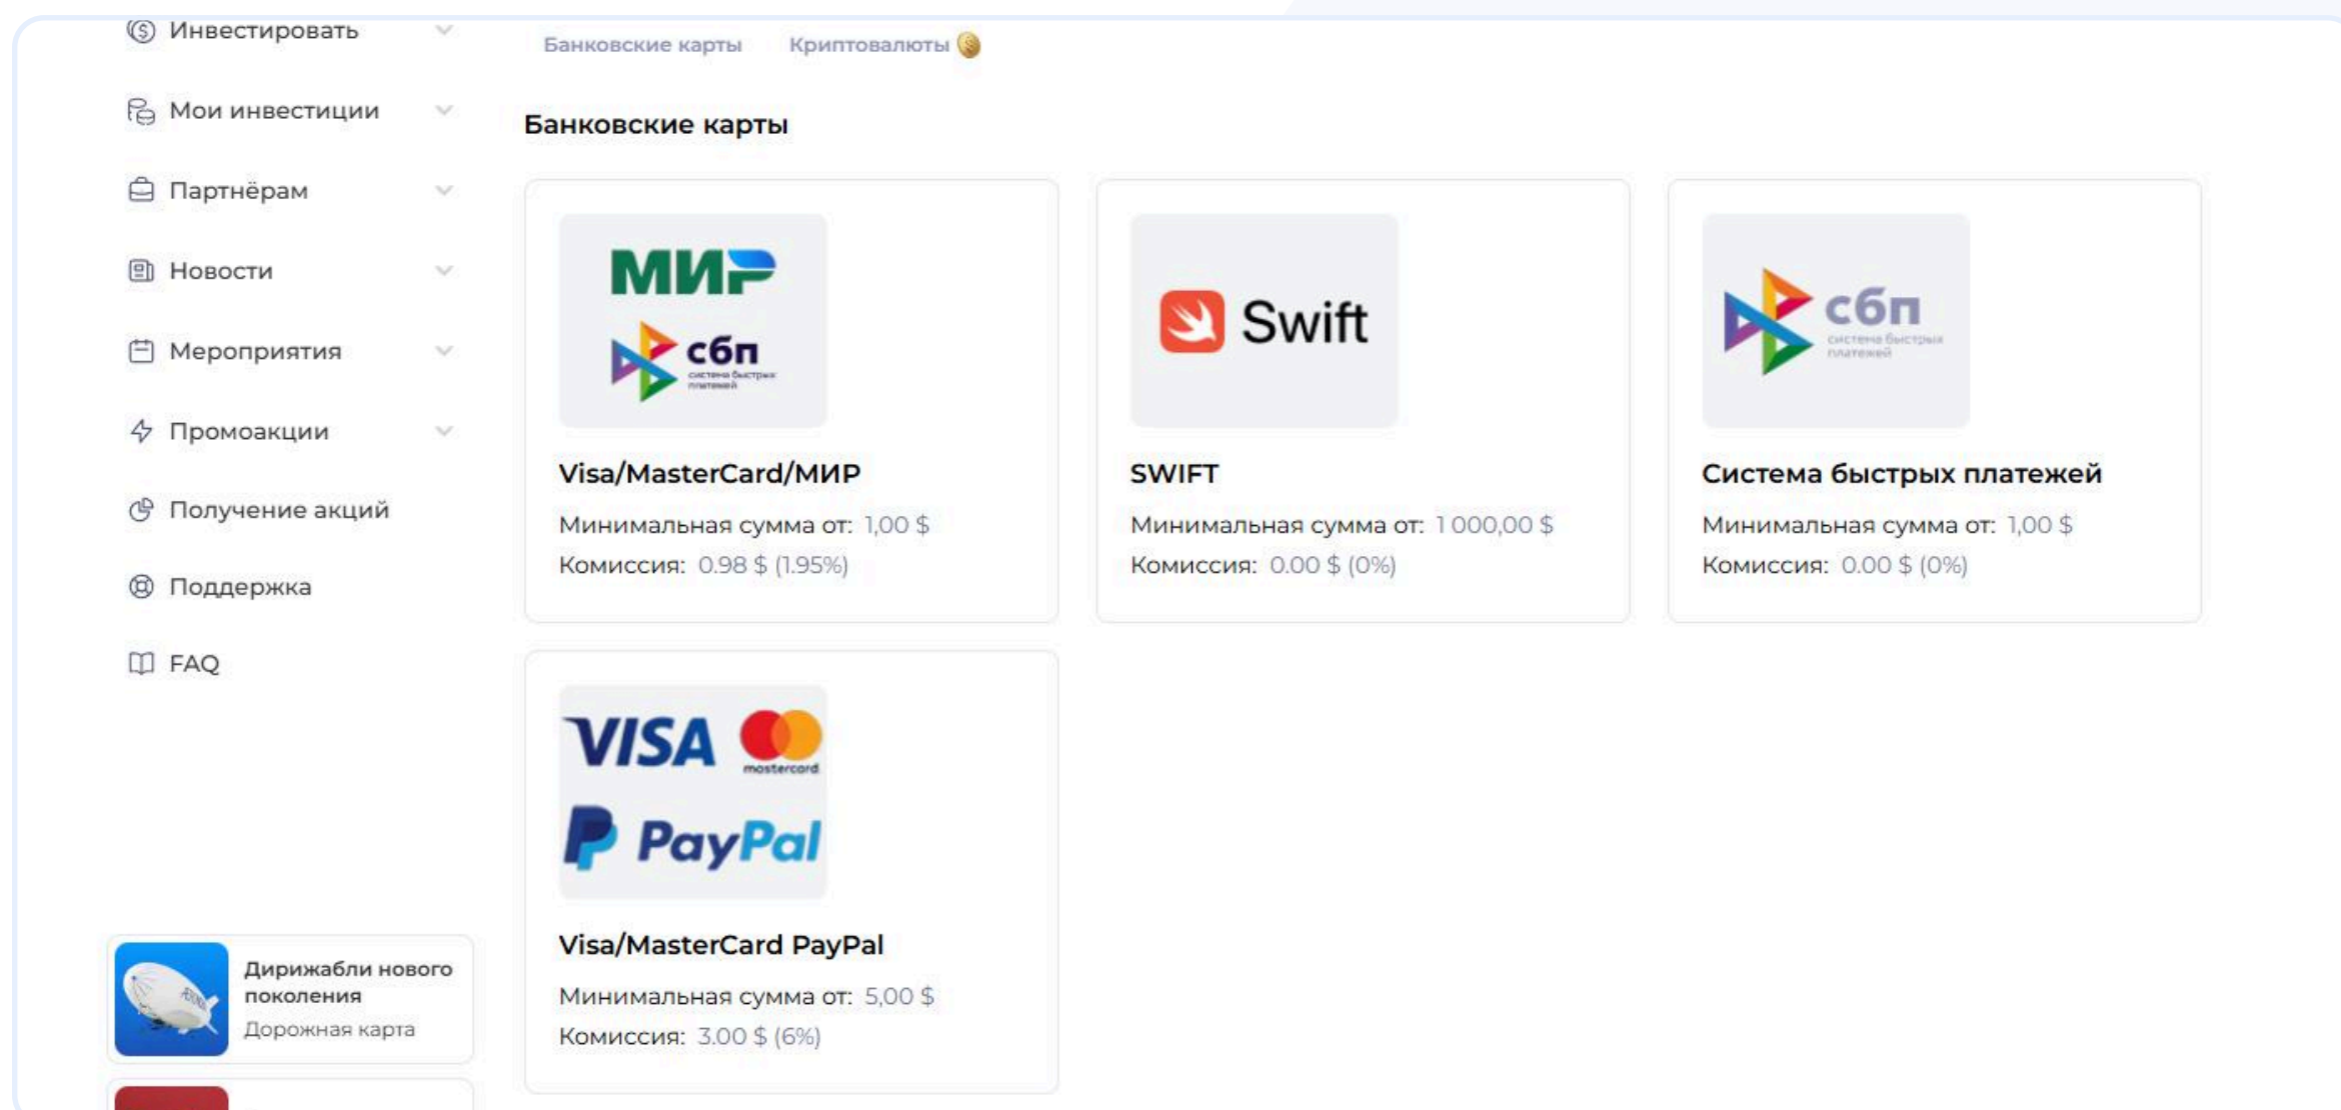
Инвестировать

Мои инвестиции

Партнёрам

Новости

Мероприятия

Промоакции

Получение акций

Поддержка

FAQ

Дирижабли нового поколения
Дорожная карта

Банковские карты Криптовалюты

Банковские карты

МИР
сбп
система быстрых платежей

Visa/MasterCard/МИР
Минимальная сумма от: 1,00 $
Комиссия: 0.98 $ (1.95%)

Swift

SWIFT
Минимальная сумма от: 1 000,00 $
Комиссия: 0.00 $ (0%)

сбп
система быстрых платежей

Система быстрых платежей
Минимальная сумма от: 1,00 $
Комиссия: 0.00 $ (0%)

VISA mastercard
PayPal

Visa/MasterCard PayPal
Минимальная сумма от: 5,00 $
Комиссия: 3.00 $ (6%)